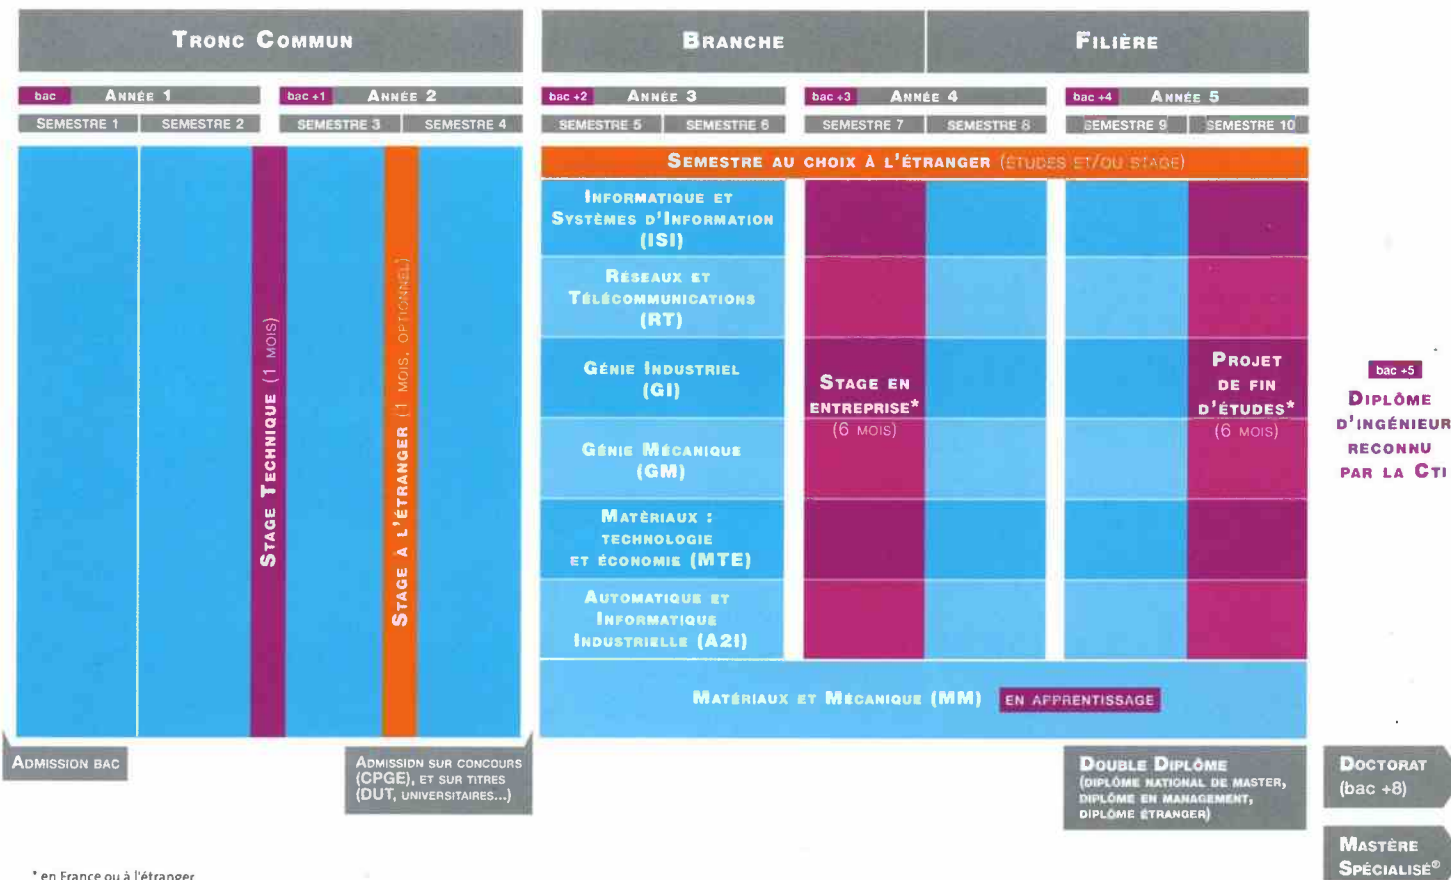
Tronc Commun

Branche

Filière

bac Année 1

bac +1 Année 2

bac +2 Année 3

bac +3 Année 4

bac +4 Année 5

Semestre 1 Semestre 2 Semestre 3 Semestre 4 Semestre 5 Semestre 6 Semestre 7 Semestre 8 Semestre 9 Semestre 10

Stage technique (1 mois)

Stage à l'étranger (1 mois, optionnel)

Semestre au choix à l'étranger (études et/ou stage)

Informatique et Systèmes d'Information (ISI)

Réseaux et Télécommunications (RT)

Génie Industriel (GI)

Génie Mécanique (GM)

Matériaux : technologie et économie (MTE)

Automatique et Informatique Industrielle (A2I)

Stage en entreprise* (6 mois)

Projet de fin d'études* (6 mois)

Matériaux et Mécanique (MM) en apprentissage

bac +5 Diplôme d'ingénieur reconnu par la Cti

Admission bac

Admission sur concours (CPGE), et sur titres (DUT, universitaires...)

Double Diplôme (diplôme national de master, diplôme en management, diplôme étranger)

Doctorat (bac +8)

Mastère Spécialisé®

* en France ou à l'étranger